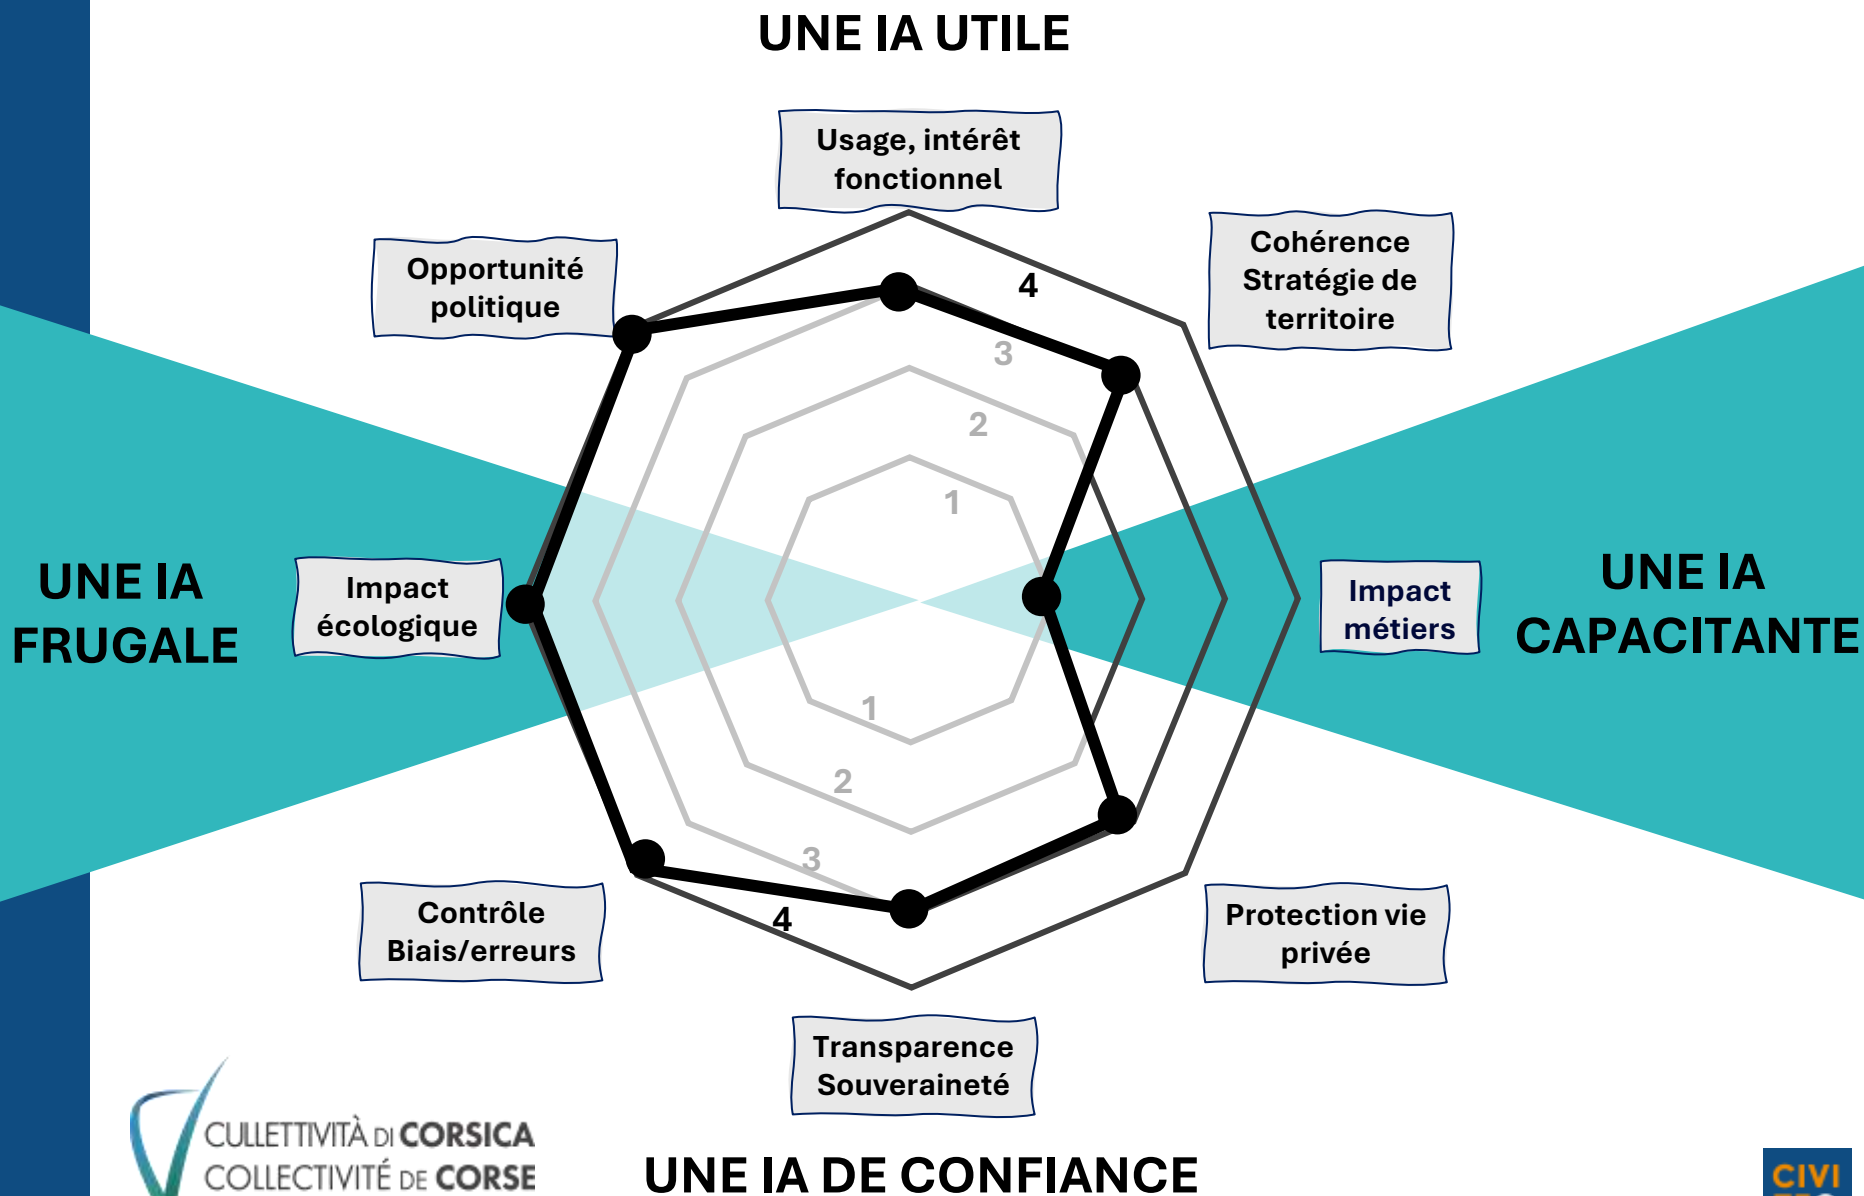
UNE IA UTILE

Usage, intérêt fonctionnel

Cohérence Stratégie de territoire

Opportunité politique

4
3
2
1

UNE IA FRUGALE

Impact écologique

Impact métiers

UNE IA CAPACITANTE

1
2
3
4

Contrôle Biais/erreurs

Protection vie privée

Transparence Souveraineté

CULLETTIVITÀ DI CORSICA
COLLECTIVITÉ DE CORSE

UNE IA DE CONFIANCE

CIVI